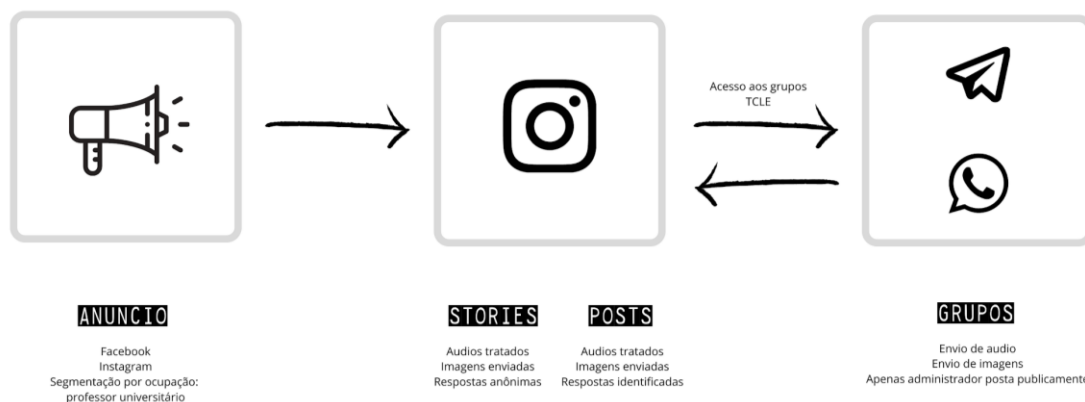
Acesso aos grupos
TCLE

ANUNCIO

Facebook
Instagram
Segmentação por ocupação:
professor universitário

STORIES

Audios tratados
Imagens enviadas
Respostas anônimas

POSTS

Audios tratados
Imagens enviadas
Respostas identificadas

GRUPOS

Envio de audio
Envio de imagens
Apenas administrador posta publicamente